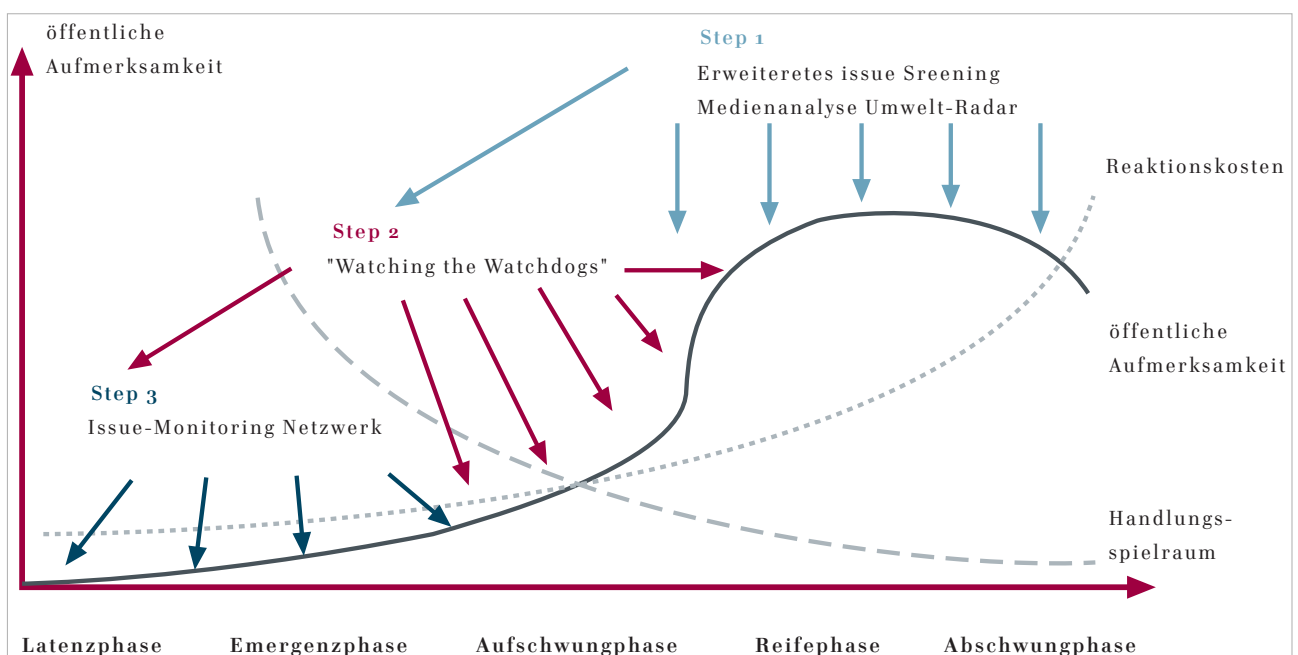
öffentliche Aufmerksamkeit

Step 1
Erweiteretes issue Sreening
Medienanalyse Umwelt-Radar

Reaktionskosten

Step 2
"Watching the Watchdogs"

öffentliche Aufmerksamkeit

Step 3
Issue-Monitoring Netzwerk

Handlungsspielraum

Latenzphase Emergenzphase Aufschwungphase Reifephase Abschwungphase